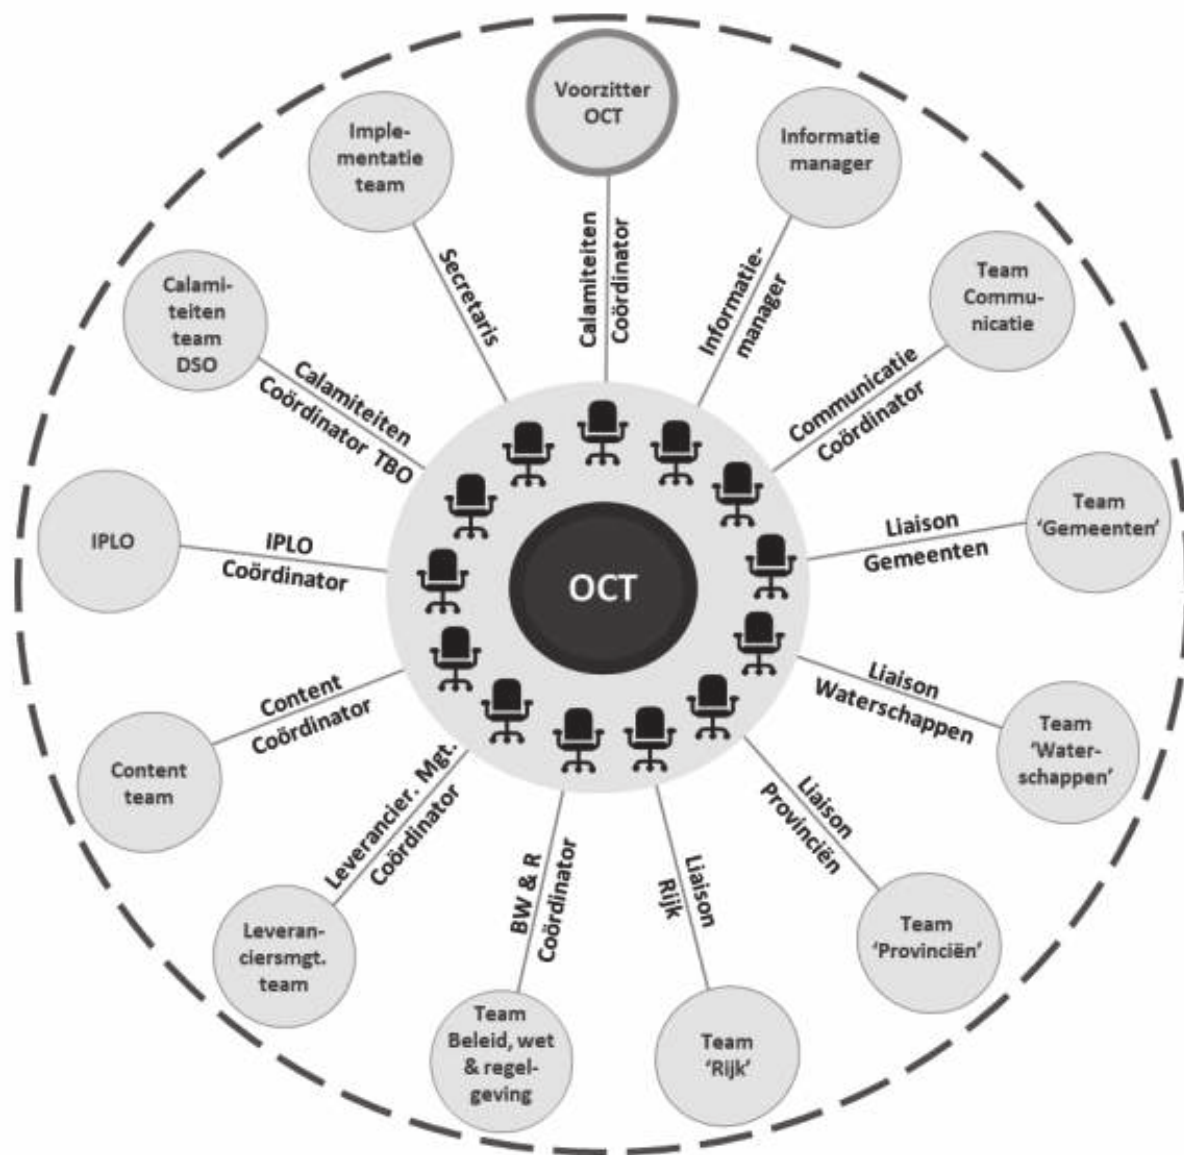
Voorzitter OCT

Calamiteiten Coördinator

Informatie manager

Informatiemanager

Team Communicatie

Communicatie Coördinator

Team 'Gemeenten'

Liaison Gemeenten

Team 'Waterschappen'

Liaison Waterschappen

Team 'Provinciën'

Liaison Provinciën

Team 'Rijk'

Liaison Rijk

Team Beleid, wet & regelgeving

BW & R Coördinator

Leveranciersmgt. team

Leverancier. Mgt. Coördinator

Content team

Content Coördinator

IPLO

IPLO Coördinator

Calamiteiten team DSO

Calamiteiten Coördinator TBO

Implementatie team

Secretaris

OCT